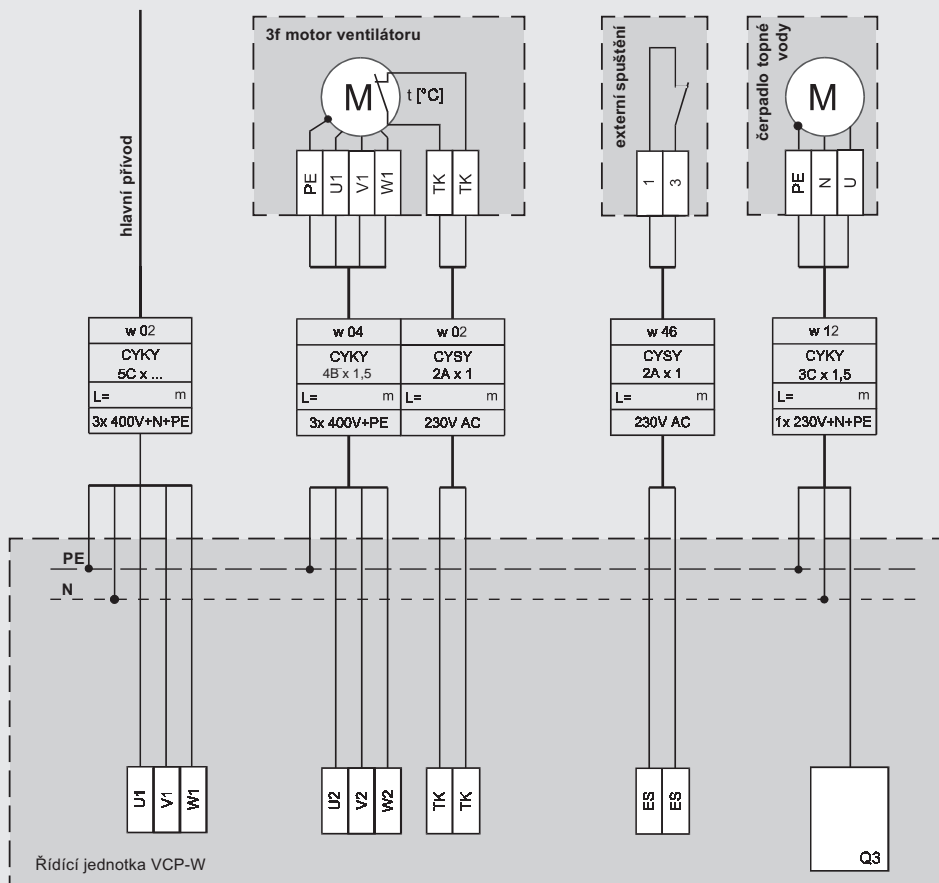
hlavní přívod

3f motor ventilátoru

M

t [°C]

PE U1 V1 W1 TK TK

externí spuštění

1 3

čerpadlo topné vody

M

PE N U

| w 02 |
|---|
| CYKY 5C x ... |
| L= m |
| 3x 400V+N+PE |

| w 04 | w 02 |
|---|---|
| CYKY 4B x 1,5 | CYSY 2A x 1 |
| L= m | L= m |
| 3x 400V+PE | 230V AC |

| w 46 |
|---|
| CYSY 2A x 1 |
| L= m |
| 230V AC |

| w 12 |
|---|
| CYKY 3C x 1,5 |
| L= m |
| 1x 230V+N+PE |

PE

N

U1 V1 W1

U2 V2 W2

TK TK

ES ES

Q3

Řídící jednotka VCP-W